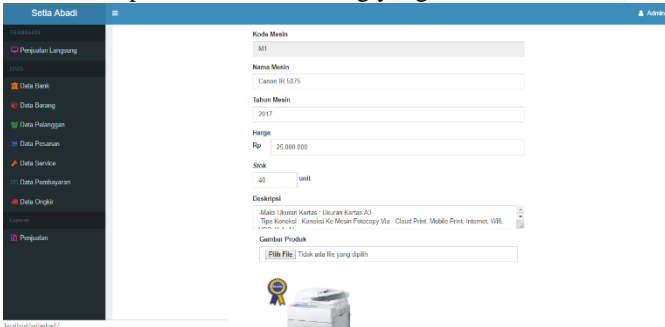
Setia Abadi
Admin
TRANSAKSI
Penjualan Langsung
DATA
Data Bank
Data Barang
Data Pelanggan
Data Pesanan
Data Service
Data Pembayaran
Data Ongkir
Laporan
Penjualan

Kode Mesin
M1
Nama Mesin
Canon IR 5075
Tahun Mesin
2017
Harga
Rp 25.000.000
Stok
40 unit
Deskripsi
-Maks Ukuran Kertas : Ukuran Kertas A3
-Tipe Koneksi : Koneksi Ke Mesin Fotocopy Via : Cloud Print, Mobile Print, Internet, Wifi,
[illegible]
Gambar Produk
Pilih File Tidak ada file yang dipilih

localhost/setiabadi/